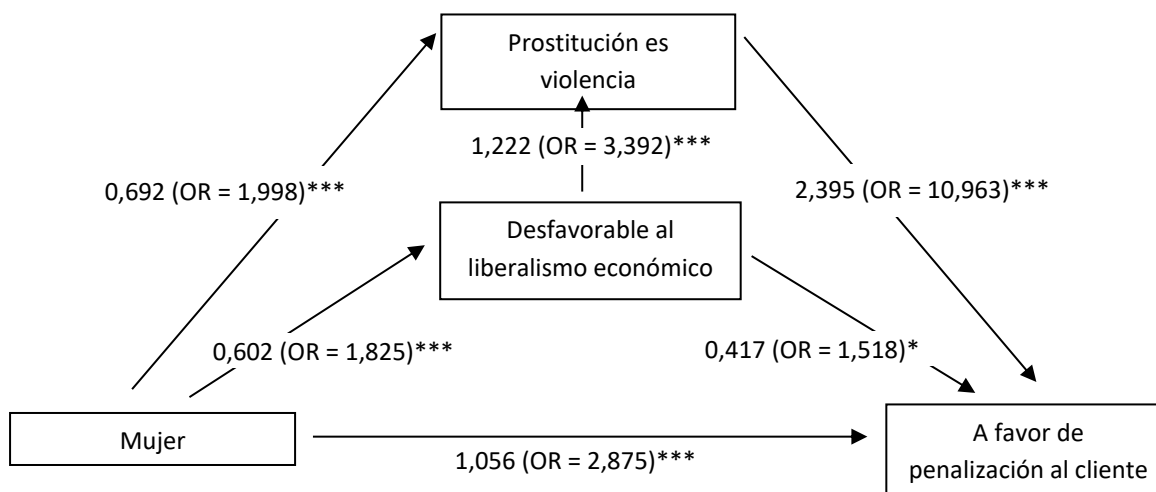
Prostitución es violencia

1,222 (OR = 3,392)***

0,692 (OR = 1,998)***

2,395 (OR = 10,963)***

Desfavorable al liberalismo económico

0,602 (OR = 1,825)***

0,417 (OR = 1,518)*

Mujer

1,056 (OR = 2,875)***

A favor de penalización al cliente